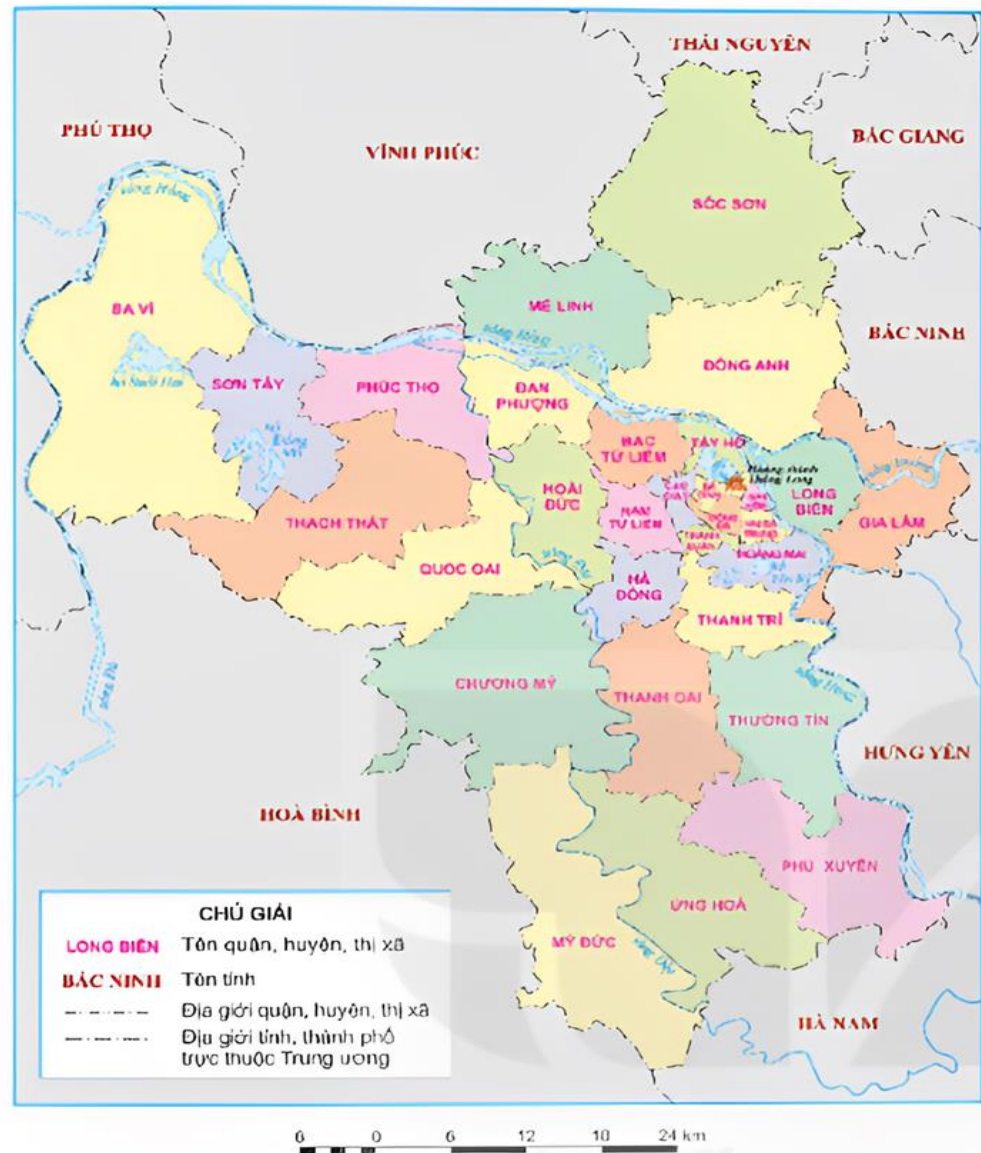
THÁI NGUYÊN
PHÚ THỌ
VĨNH PHÚC
BẮC GIANG
SÓC SƠN
BA VÌ
MÊ LINH
BẮC NINH
SƠN TÂY
PHÚC THỌ
ĐAN PHƯỢNG
ĐÔNG ANH
BẮC TỪ LIÊM
TÂY HỒ
LONG BIÊN
GIA LÂM
HOÀI ĐỨC
NAM TỪ LIÊM
THẠCH THẤT
QUỐC OAI
HÀ ĐÔNG
HOÀNG MAI
THANH TRÌ
CHƯƠNG MỸ
THANH OAI
THƯỜNG TÍN
HƯNG YÊN
HOÀ BÌNH
PHÚ XUYÊN
ỨNG HOÀ
MỸ ĐỨC
HÀ NAM

CHÚ GIẢI
LONG BIÊN Tên quận, huyện, thị xã
BẮC NINH Tên tỉnh
Địa giới quận, huyện, thị xã
Địa giới tỉnh, thành phố trực thuộc Trung ương

6 0 6 12 18 24 km